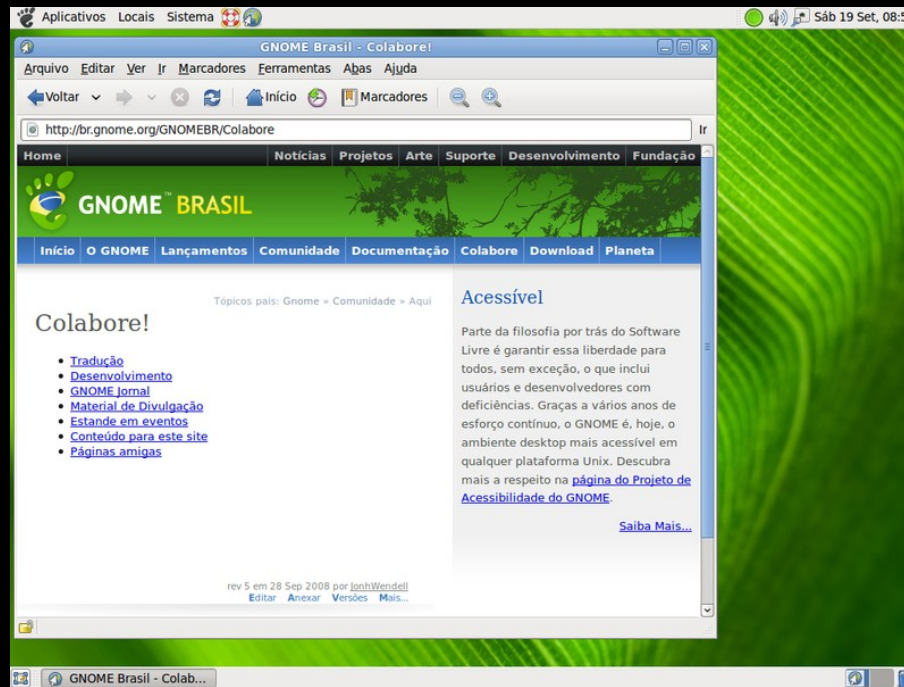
Aplicativos Locais Sistema

Sáb 19 Set, 08:5

GNOME Brasil - Colabore!

Arquivo Editar Ver Ir Marcadores Ferramentas Abas Ajuda

Voltar Início Marcadores

http://br.gnome.org/GNOMEBR/Colabore

Ir

Home Notícias Projetos Arte Suporte Desenvolvimento Fundação

GNOME™ BRASIL

Início O GNOME Lançamentos Comunidade Documentação Colabore Download Planeta

Tópicos pais: Gnome » Comunidade » Aqui

Colabore!

- Tradução
- Desenvolvimento
- GNOME Jornal
- Material de Divulgação
- Estande em eventos
- Conteúdo para este site
- Páginas amigas

rev 5 em 28 Sep 2008 por JonhWendell
Editar Anexar Versões Mais...

Acessível

Parte da filosofia por trás do Software Livre é garantir essa liberdade para todos, sem exceção, o que inclui usuários e desenvolvedores com deficiências. Graças a vários anos de esforço contínuo, o GNOME é, hoje, o ambiente desktop mais acessível em qualquer plataforma Unix. Descubra mais a respeito na página do Projeto de Acessibilidade do GNOME.

Saiba Mais...

GNOME Brasil - Colab...